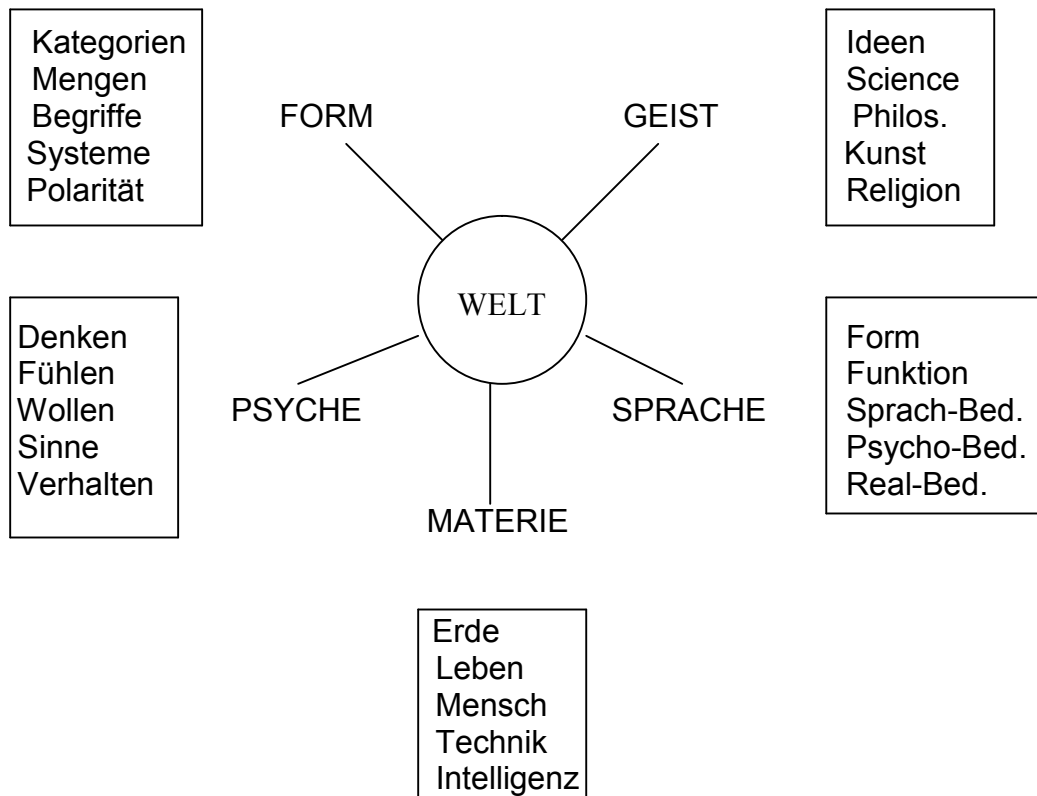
Kategorien
Mengen
Begriffe
Systeme
Polarität

FORM

GEIST

Ideen
Science
Philos.
Kunst
Religion

WELT

Denken
Fühlen
Wollen
Sinne
Verhalten

PSYCHE

SPRACHE

Form
Funktion
Sprach-Bed.
Psycho-Bed.
Real-Bed.

MATERIE

Erde
Leben
Mensch
Technik
Intelligenz